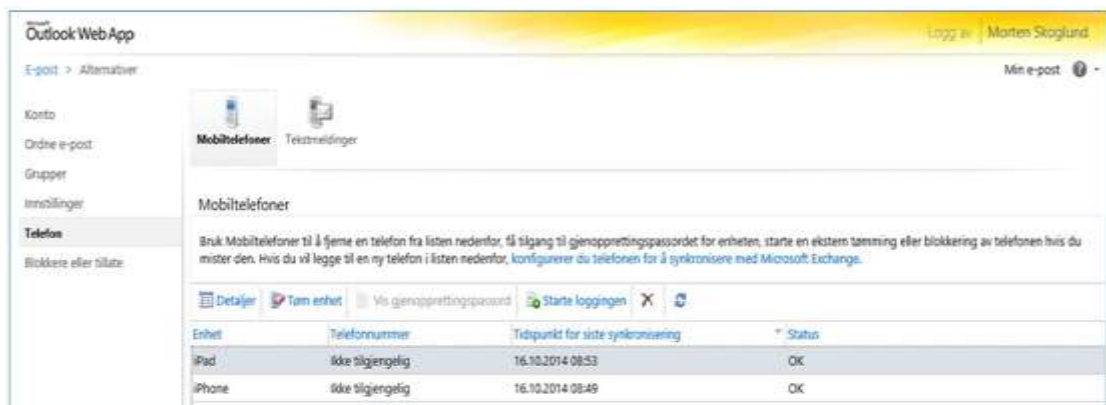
Microsoft Outlook Web App

Logg av | Morten Skoglund

E-post > Alternativer

Min e-post

Konto
Ordne e-post
Grupper
Innstillinger
Telefon
Blokkere eller tillate

Mobiltelefoner Tekstmeldinger

Mobiltelefoner

Bruk Mobiltelefoner til å fjerne en telefon fra listen nedenfor, få tilgang til gjenopprettingspassordet for enheten, starte en ekstern tømming eller blokkering av telefonen hvis du mister den. Hvis du vil legge til en ny telefon i listen nedenfor, konfigurerer du telefonen for å synkronisere med Microsoft Exchange.

Detaljer Tøm enhet Vis gjenopprettingspassord Starte loggingen

| Enhet | Telefonnummer | Tidspunkt for siste synkronisering | Status |
|---|---|---|---|
| iPad | Ikke tilgjengelig | 16.10.2014 08:53 | OK |
| iPhone | Ikke tilgjengelig | 16.10.2014 08:49 | OK |